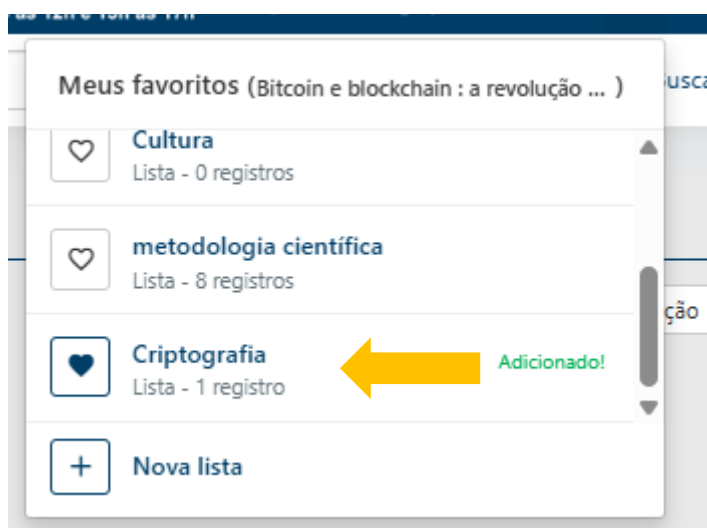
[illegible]

Meus favoritos (Bitcoin e blockchain : a revolução ... )

usca

Cultura
Lista - 0 registros

metodologia científica
Lista - 8 registros

ção

Criptografia
Lista - 1 registro

Adicionado!

+ Nova lista